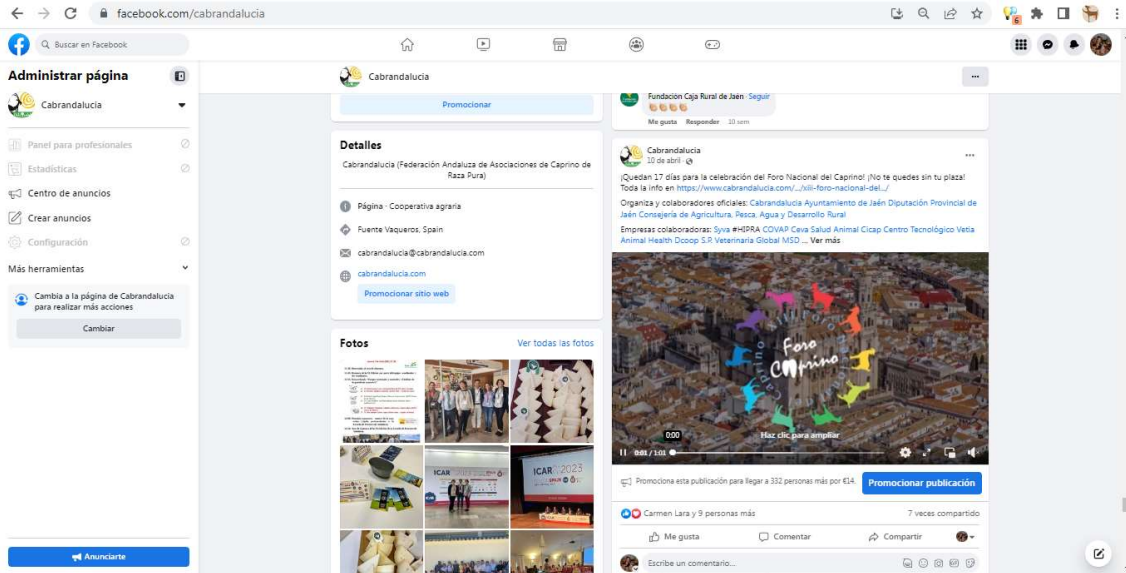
facebook.com/cabrandalucia

Buscar en Facebook

Administrar página

Cabrandalucia

Panel para profesionales

Estadísticas

Centro de anuncios

Crear anuncios

Configuración

Más herramientas

Cambia a la página de Cabrandalucia para realizar más acciones

Cambiar

Anunciarte

Cabrandalucia

Promocionar

Detalles

Cabrandalucia (Federación Andaluza de Asociaciones de Caprino de Raza Pura)

Página · Cooperativa agraria

Fuente Vaqueros, Spain

cabrandalucia@cabrandalucia.com

cabrandalucia.com

Promocionar sitio web

Fotos

Ver todas las fotos

ICAR 2023

Fundación Caja Rural de Jaén · Seguir

Me gusta Responder 10 sem

Cabrandalucia
10 de abril ·

¡Quedan 17 días para la celebración del Foro Nacional del Caprino! ¡No te quedes sin tu plaza! Toda la info en https://www.cabrandalucia.com/.../xiii-foro-nacional-del.../

Organiza y colaboradores oficiales: Cabrandalucia Ayuntamiento de Jaén Diputación Provincial de Jaén Consejería de Agricultura, Pesca, Agua y Desarrollo Rural

Empresas colaboradoras: Syva #HIPRA COVAP Ceva Salud Animal Cicap Centro Tecnológico Vetia Animal Health Dcoop S.P. Veterinaria Global MSD ... Ver más

Foro Caprino

0:00

Haz clic para ampliar

0:01 / 1:01

Promociona esta publicación para llegar a 332 personas más por €14.

Promocionar publicación

Carmen Lara y 9 personas más

7 veces compartido

Me gusta

Comentar

Compartir

Escribe un comentario...